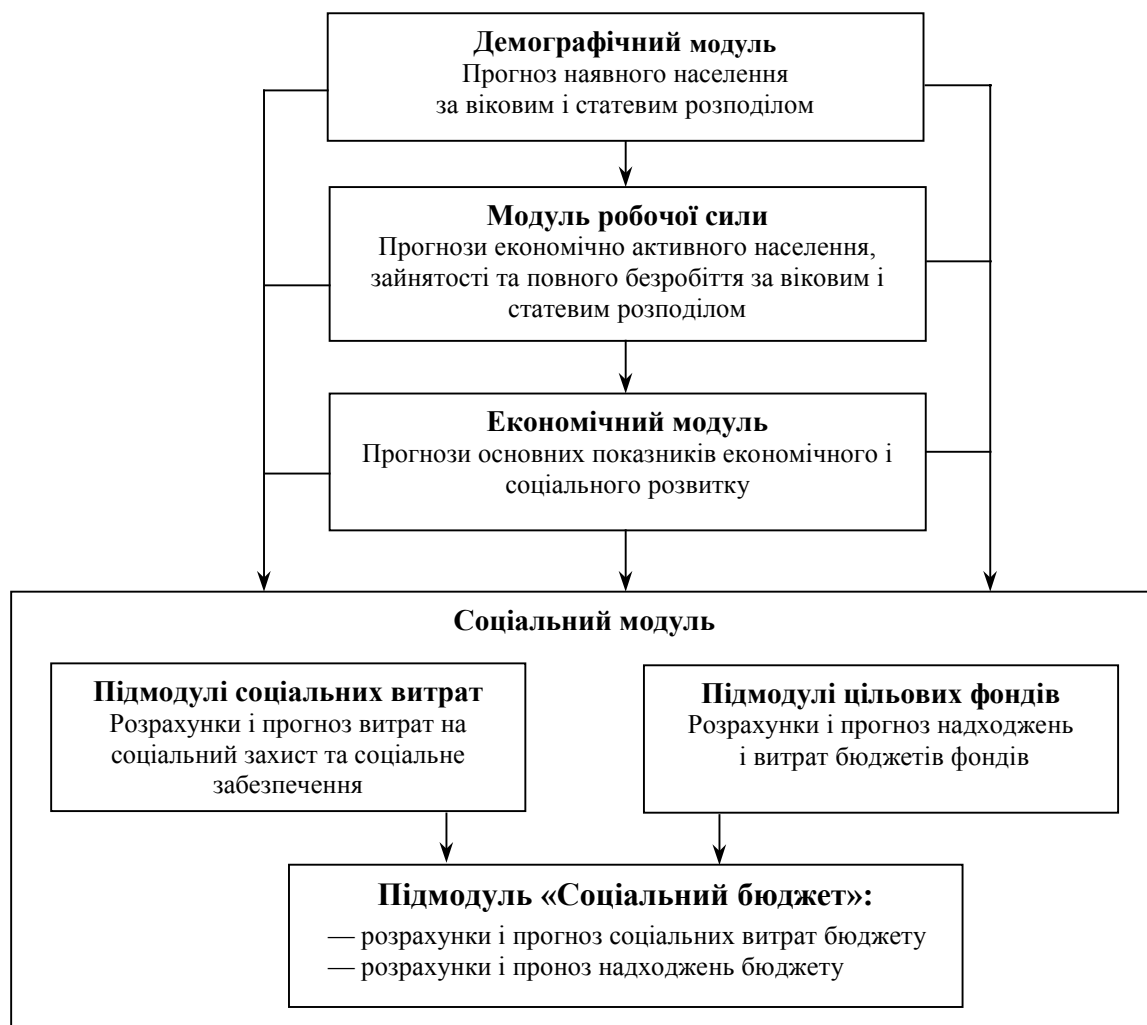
**Демографічний модуль**
Прогноз наявного населення за віковим і статевим розподілом

**Модуль робочої сили**
Прогнози економічно активного населення, зайнятості та повного безробіття за віковим і статевим розподілом

**Економічний модуль**
Прогнози основних показників економічного і соціального розвитку

**Соціальний модуль**

**Підмодулі соціальних витрат**
Розрахунки і прогноз витрат на соціальний захист та соціальне забезпечення

**Підмодулі цільових фондів**
Розрахунки і прогноз надходжень і витрат бюджетів фондів

**Підмодуль «Соціальний бюджет»:**
— розрахунки і прогноз соціальних витрат бюджету
— розрахунки і проноз надходжень бюджету